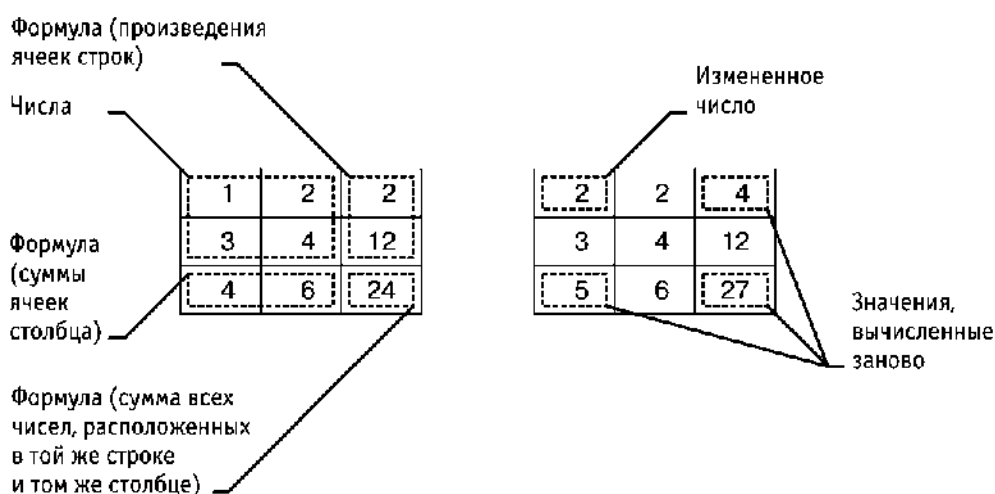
Формула (произведения ячеек строк)

Числа

| 1 | 2 | 2 |
|---|---|---|
| 3 | 4 | 12 |
| 4 | 6 | 24 |

Формула (суммы ячеек столбца)

Формула (сумма всех чисел, расположенных в той же строке и том же столбце)

Измененное число

| 2 | 2 | 4 |
|---|---|---|
| 3 | 4 | 12 |
| 5 | 6 | 27 |

Значения, вычисленные заново